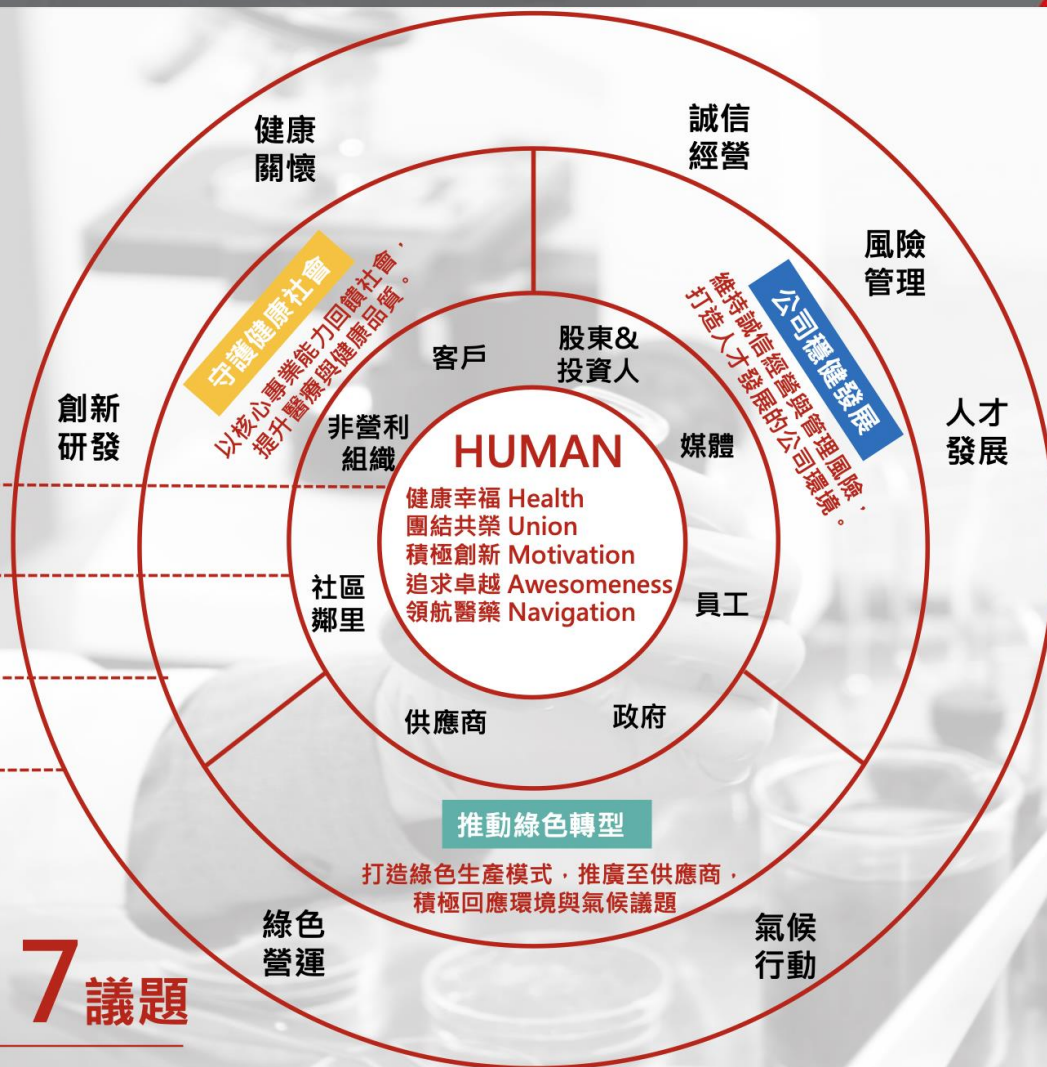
健康
關懷

誠信
經營

風險
管理

守護健康社會

以核心專業能力回饋社會，
提升醫療與健康品質。

公司穩健發展

維持誠信經營與管理風險，
打造人才發展的公司環境。

創新
研發

人才
發展

客戶

股東&
投資人

非營利
組織

媒體

HUMAN

健康幸福 Health
團結共榮 Union
積極創新 Motivation
追求卓越 Awesomeness
領航醫藥 Navigation

社區
鄰里

員工

供應商

政府

推動綠色轉型

打造綠色生產模式，推廣至供應商，
積極回應環境與氣候議題

綠色
營運

氣候
行動

7議題